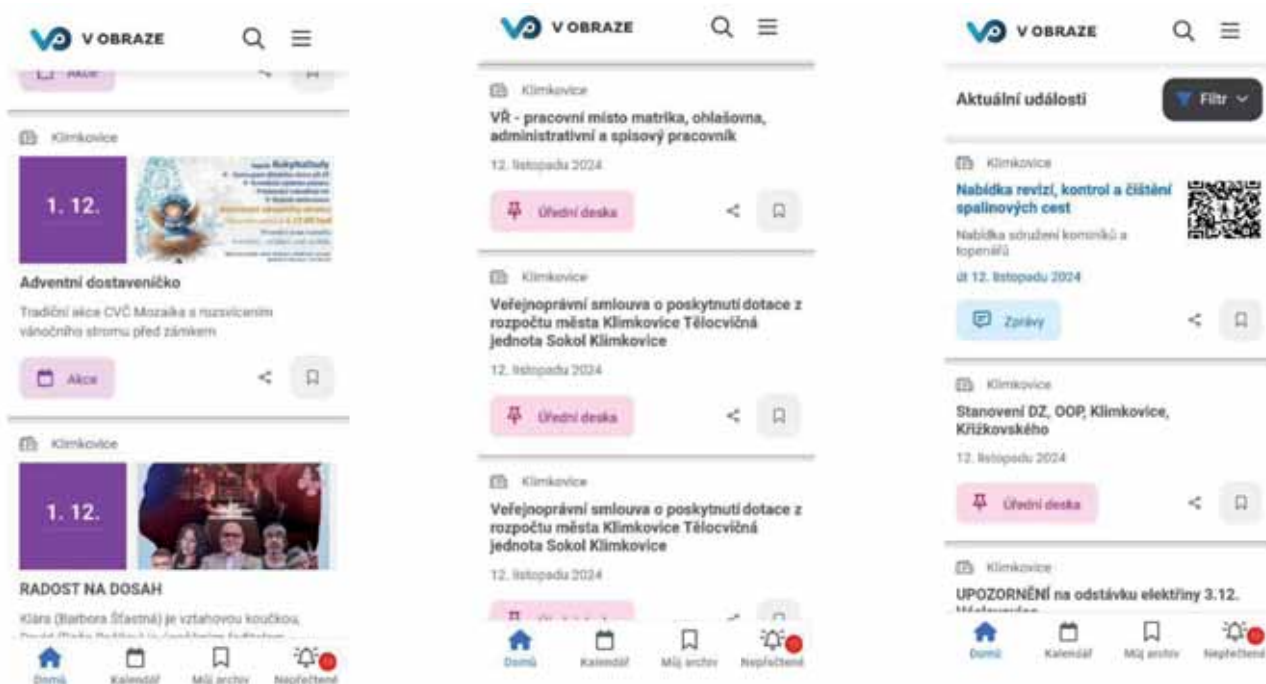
V OBRAZE

Akce

Klimkovice

1. 12.

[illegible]

Adventní dostavenīčko

Tradiční akce CVČ Mozaika s rozsvícením vánočního stromu před zámkem

Akce

Klimkovice

1. 12.

RADOST NA DOSAH

Klára (Barbora Šťastná) je vztahovou koučkou, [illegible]

Domů Kalendář Můj archiv Nepřečtené

V OBRAZE

Klimkovice

VŘ - pracovní místo matrika, ohlašovna, administrativní a spisový pracovník

12. listopadu 2024

Úřední deska

Klimkovice

Veřejnoprávní smlouva o poskytnutí dotace z rozpočtu města Klimkovice Tělocvičná jednota Sokol Klimkovice

12. listopadu 2024

Úřední deska

Klimkovice

Veřejnoprávní smlouva o poskytnutí dotace z rozpočtu města Klimkovice Tělocvičná jednota Sokol Klimkovice

12. listopadu 2024

Domů Kalendář Můj archiv Nepřečtené

V OBRAZE

Aktuální události

Filtr

Klimkovice

Nabídka revizí, kontrol a čištění spalinových cest

Nabídka sdružení kominíků a topenářů

út 12. listopadu 2024

Zprávy

Klimkovice

Stanovení DZ, OOP, Klimkovice, Křižkovského

12. listopadu 2024

Úřední deska

Klimkovice

UPOZORNĚNÍ na odstávku elektřiny 3.12. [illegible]

Domů Kalendář Můj archiv Nepřečtené